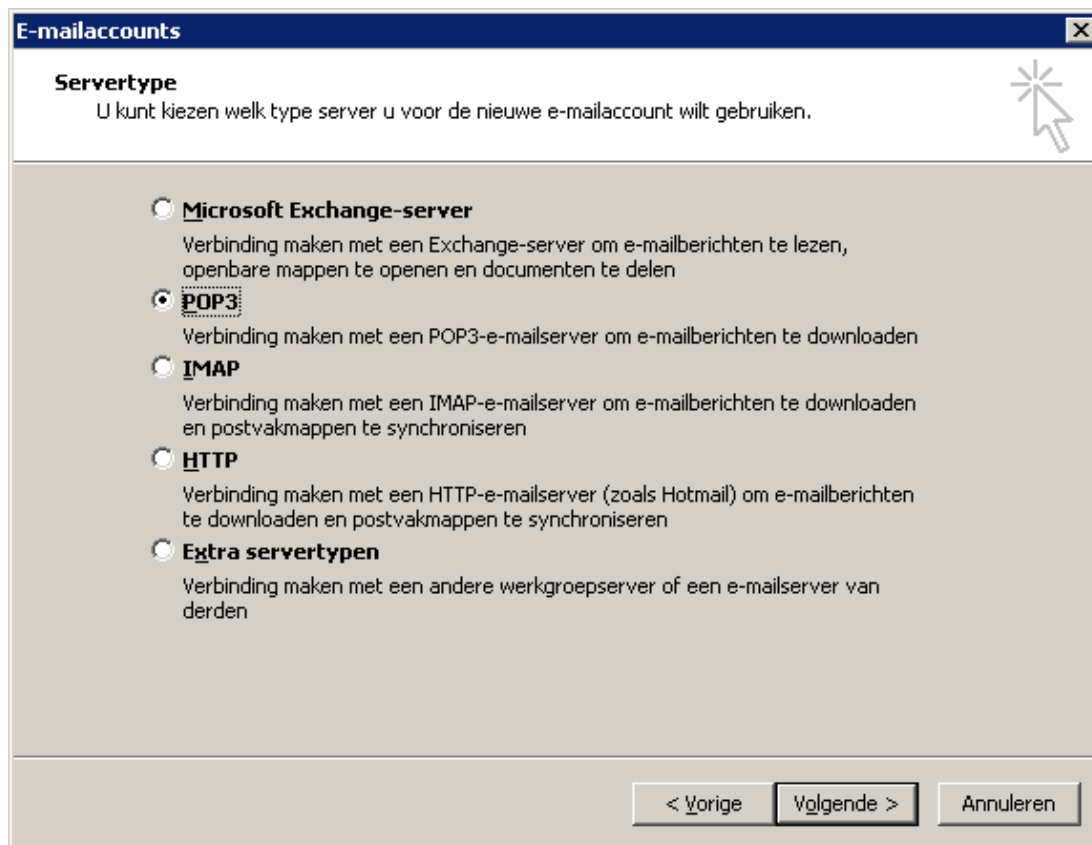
E-mailaccounts

Servertype
U kunt kiezen welk type server u voor de nieuwe e-mailaccount wilt gebruiken.

Microsoft Exchange-server
Verbinding maken met een Exchange-server om e-mailberichten te lezen, openbare mappen te openen en documenten te delen

POP3
Verbinding maken met een POP3-e-mailserver om e-mailberichten te downloaden

IMAP
Verbinding maken met een IMAP-e-mailserver om e-mailberichten te downloaden en postvakmappen te synchroniseren

HTTP
Verbinding maken met een HTTP-e-mailserver (zoals Hotmail) om e-mailberichten te downloaden en postvakmappen te synchroniseren

Extra servertypen
Verbinding maken met een andere werkgroepserver of een e-mailserver van derden

< Vorige | Volgende > | Annuleren